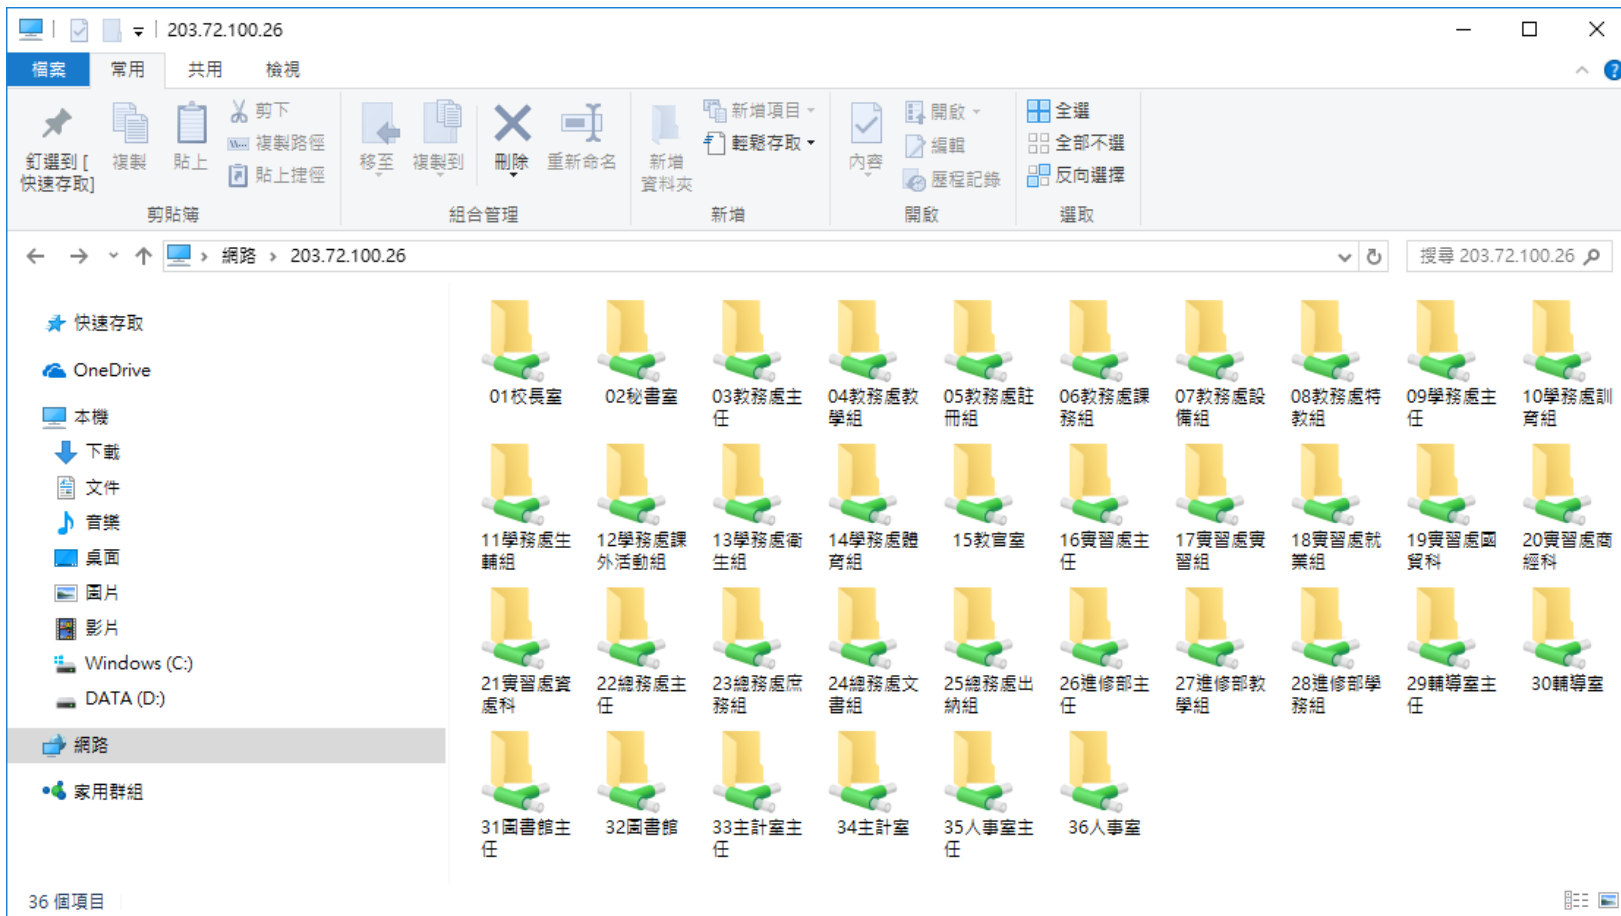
203.72.100.26

檔案 常用 共用 檢視

釘選到[快速存取] 複製 貼上 剪下 複製路徑 貼上捷徑
剪貼簿

移至 複製到 刪除 重新命名
組合管理

新增資料夾 新增項目 輕鬆存取
新增

內容 開啟 編輯 歷程記錄
開啟

全選 全部不選 反向選擇
選取

網路 › 203.72.100.26

搜尋 203.72.100.26

快速存取
OneDrive
本機
下載
文件
音樂
桌面
圖片
影片
Windows (C:)
DATA (D:)
網路
家用群組

01校長室
02秘書室
03教務處主任
04教務處教學組
05教務處註冊組
06教務處課務組
07教務處設備組
08教務處特教組
09學務處主任
10學務處訓育組
11學務處生輔組
12學務處課外活動組
13學務處衛生組
14學務處體育組
15教官室
16實習處主任
17實習處實習組
18實習處就業組
19實習處國貿科
20實習處商經科
21實習處資處科
22總務處主任
23總務處庶務組
24總務處文書組
25總務處出納組
26進修部主任
27進修部教學組
28進修部學務組
29輔導室主任
30輔導室
31圖書館主任
32圖書館
33主計室主任
34主計室
35人事室主任
36人事室

36 個項目